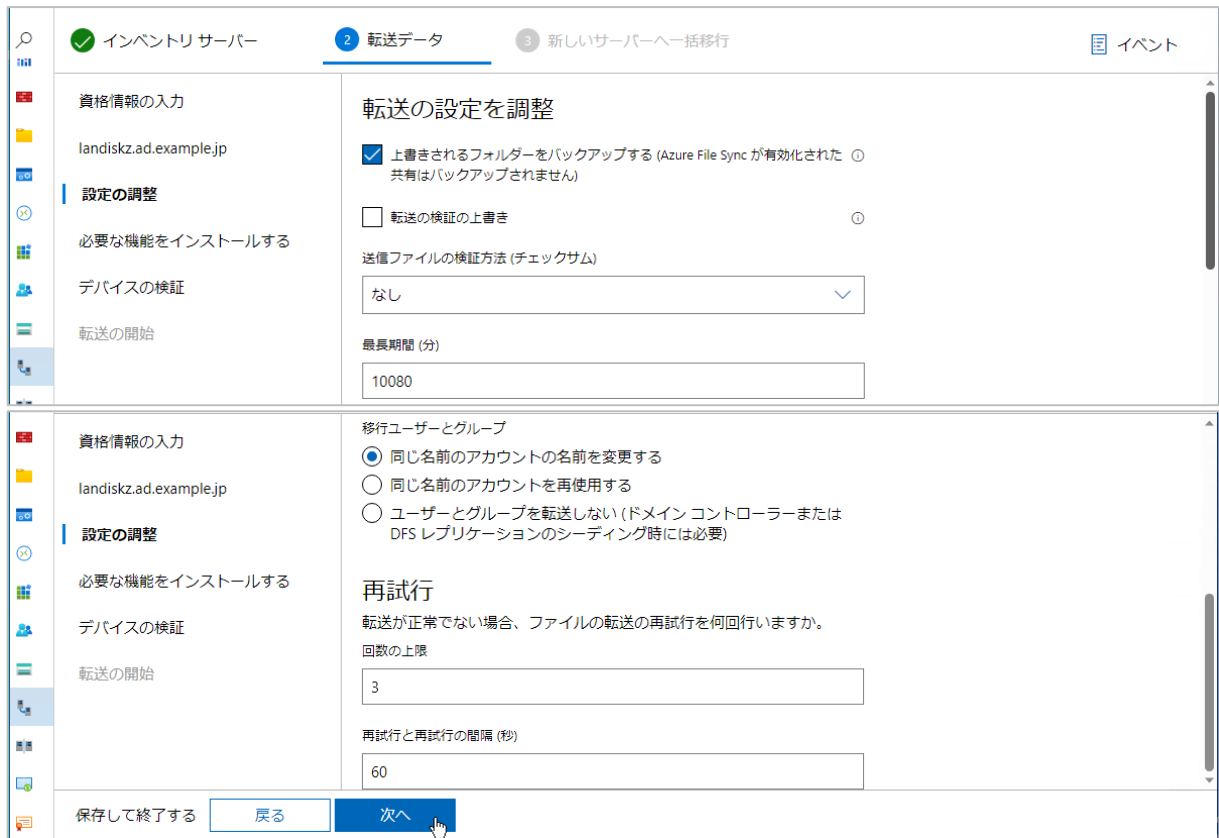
インベントリ サーバー
2 転送データ
3 新しいサーバーへ一括移行
イベント

資格情報の入力
landiskz.ad.example.jp
設定の調整
必要な機能をインストールする
デバイスの検証
転送の開始

転送の設定を調整

上書きされるフォルダーをバックアップする (Azure File Sync が有効化された共有はバックアップされません)

転送の検証の上書き

送信ファイルの検証方法 (チェックサム)
なし

最長期間 (分)
10080

資格情報の入力
landiskz.ad.example.jp
設定の調整
必要な機能をインストールする
デバイスの検証
転送の開始

移行ユーザーとグループ
同じ名前のアカウントの名前を変更する
同じ名前のアカウントを再使用する
ユーザーとグループを転送しない (ドメイン コントローラーまたは DFS レプリケーションのシーディング時には必要)

再試行
転送が正常でない場合、ファイルの転送の再試行を何回行いますか。
回数の上限
3

再試行と再試行の間隔 (秒)
60

保存して終了する
戻る
次へ